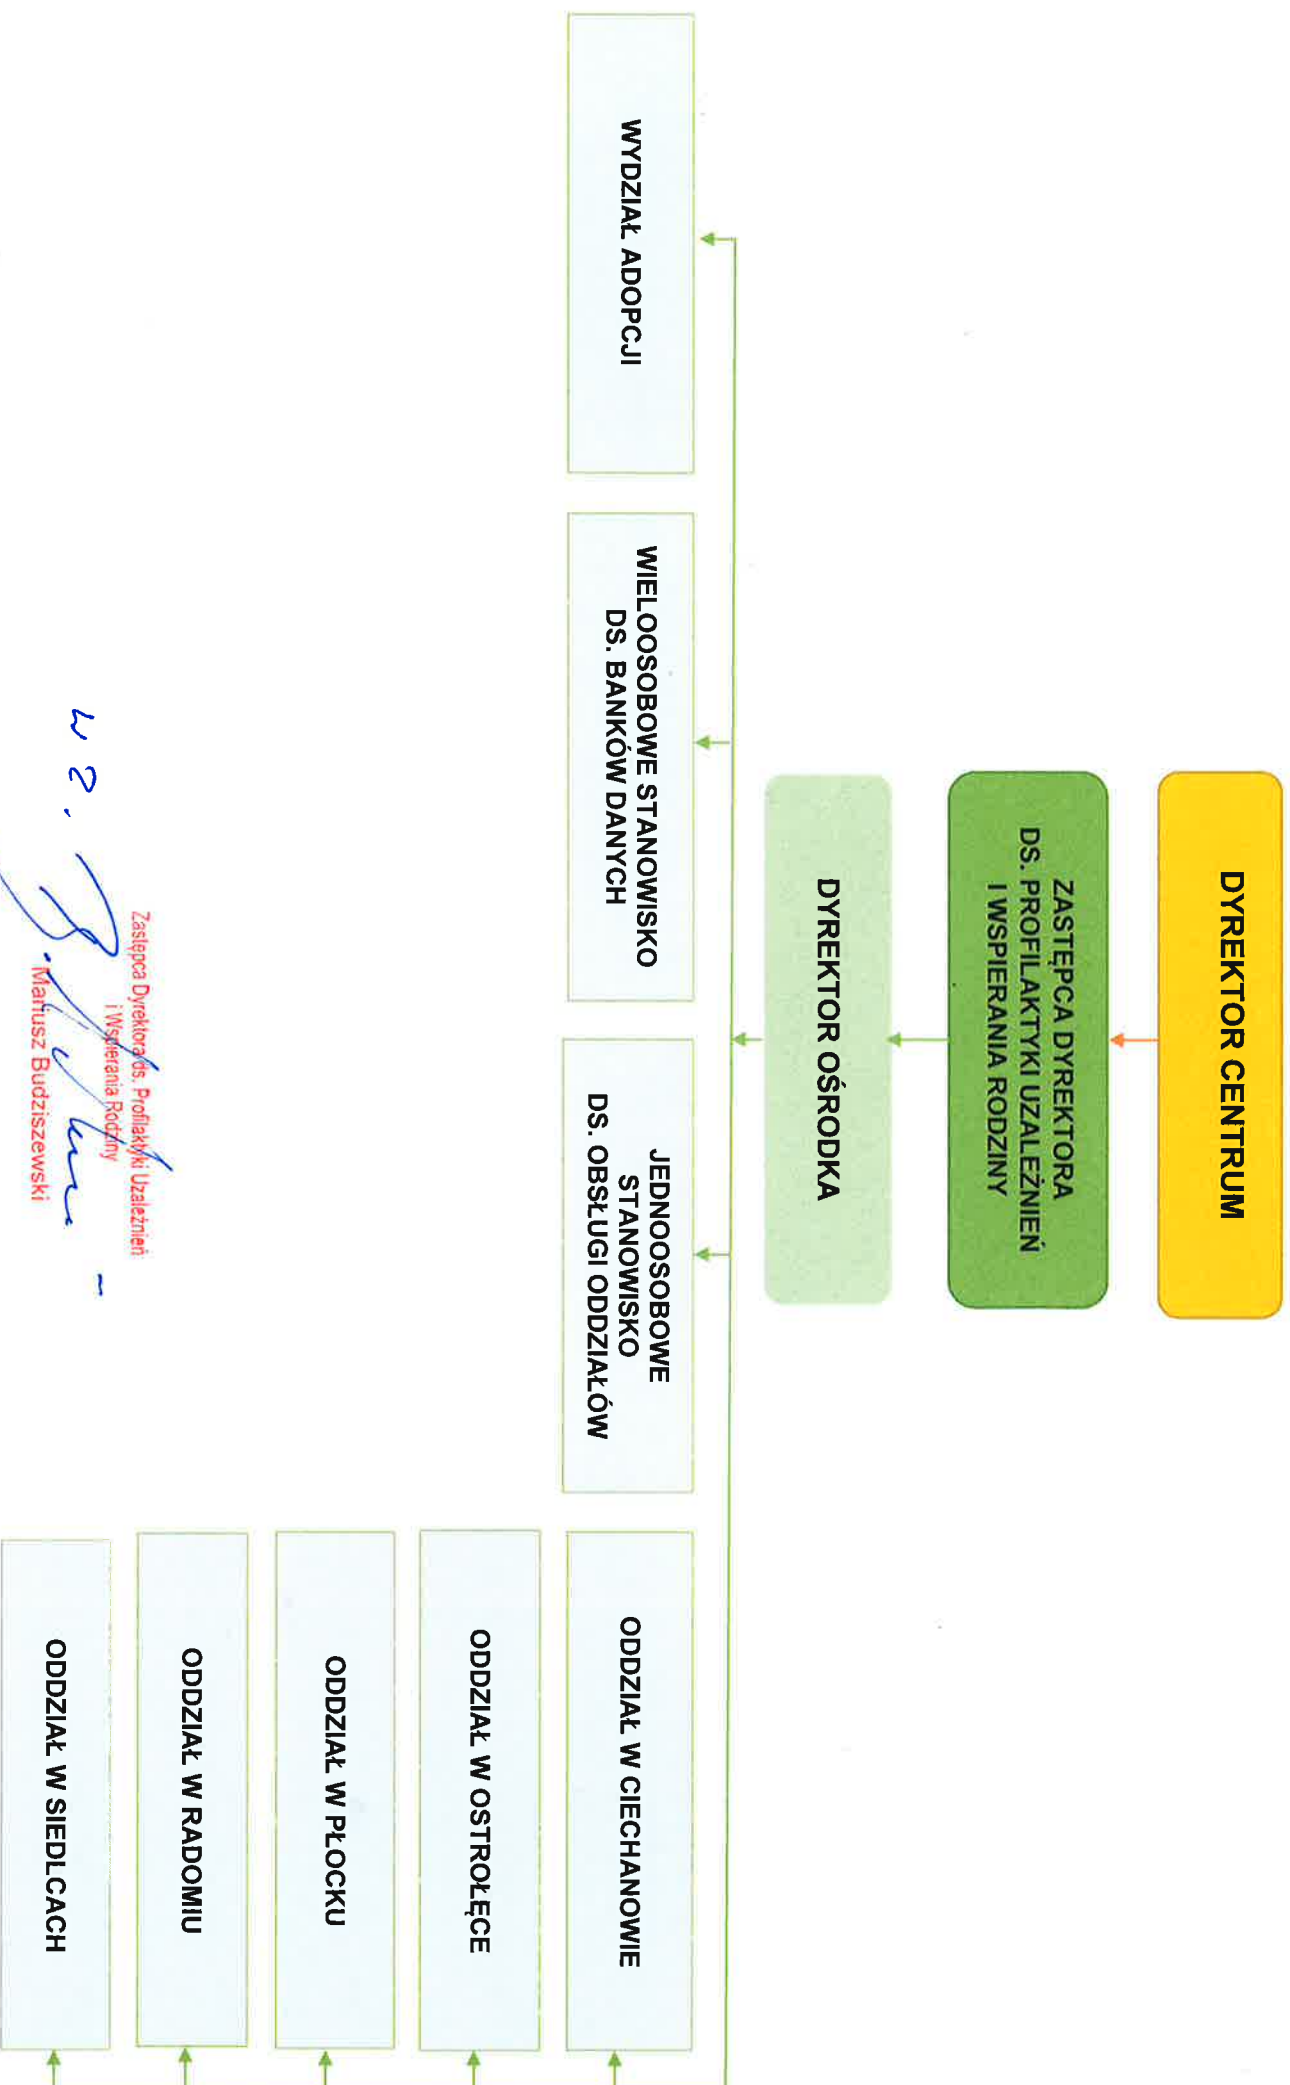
DYREKTOR CENTRUM

ZASTĘPCA DYREKTORA DS. PROFILAKTYKI UZALEŻNIEŃ I WSPIERANIA RODZINY

DYREKTOR OŚRODKA

WYDZIAŁ ADOPCJI

WIELOOSOBOWE STANOWISKO DS. BANKÓW DANYCH

JEDNOOSOBOWE STANOWISKO DS. OBSŁUGI ODDZIAŁÓW

ODDZIAŁ W CIECHANOWIE

ODDZIAŁ W OSTROŁĘCE

ODDZIAŁ W PŁOCKU

ODDZIAŁ W RADOMIU

ODDZIAŁ W SIEDLCACH

w z.

Zastępca Dyrektora ds. Profilaktyki Uzależnień i Wspierania Rodziny
Mariusz Budziszewski